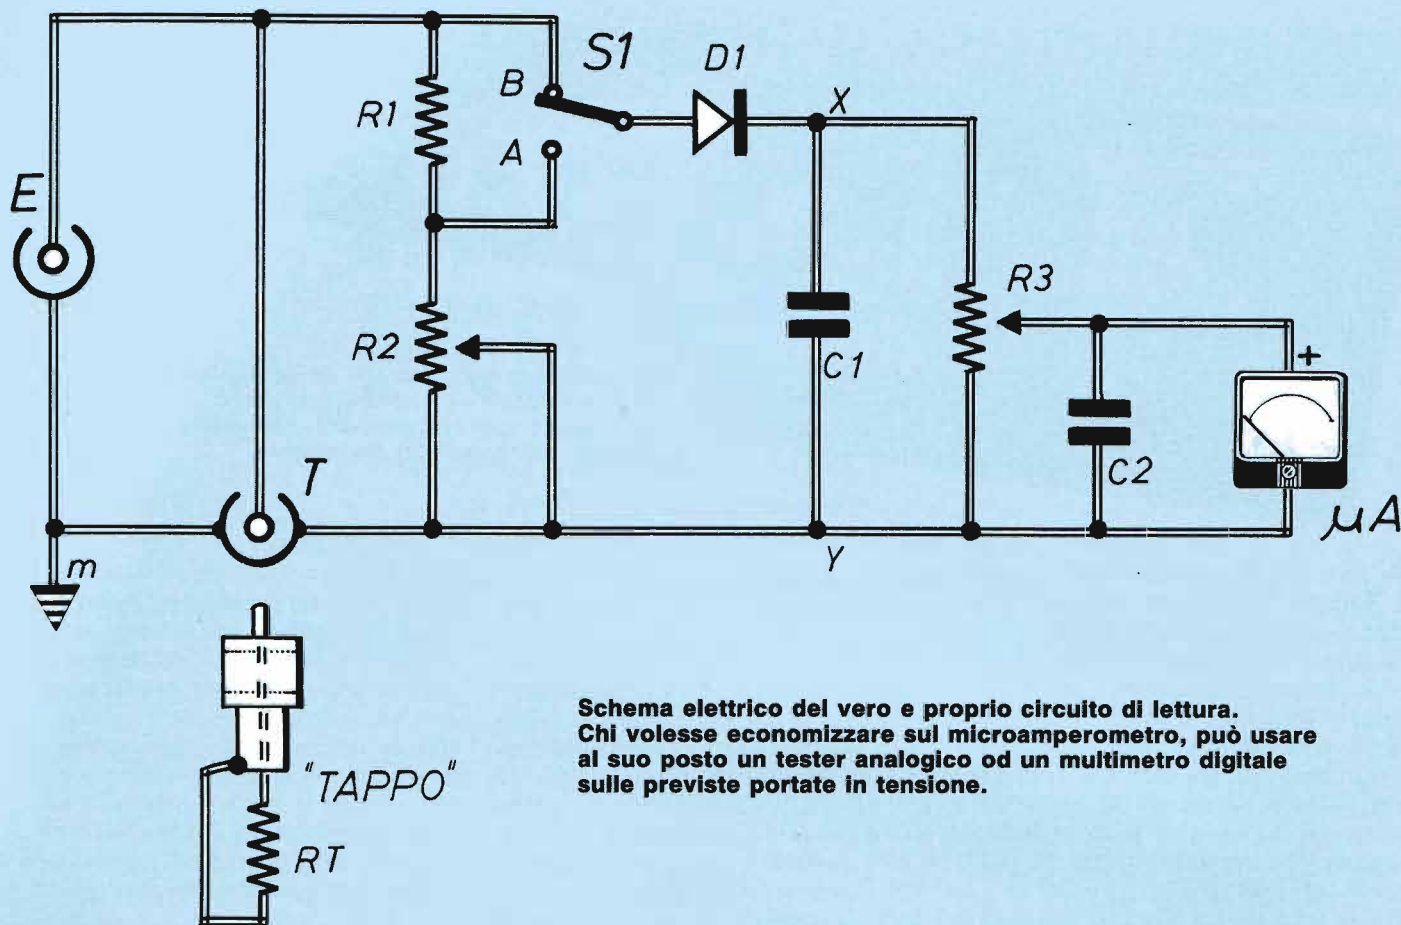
S1
D1
B
X
R1
A
E
R3
R2
+
C1
C2
T
μA
Y
m
"TAPPO"
RT

Schema elettrico del vero e proprio circuito di lettura. Chi volesse economizzare sul microamperometro, può usare al suo posto un tester analogico od un multimetro digitale sulle previste portate in tensione.